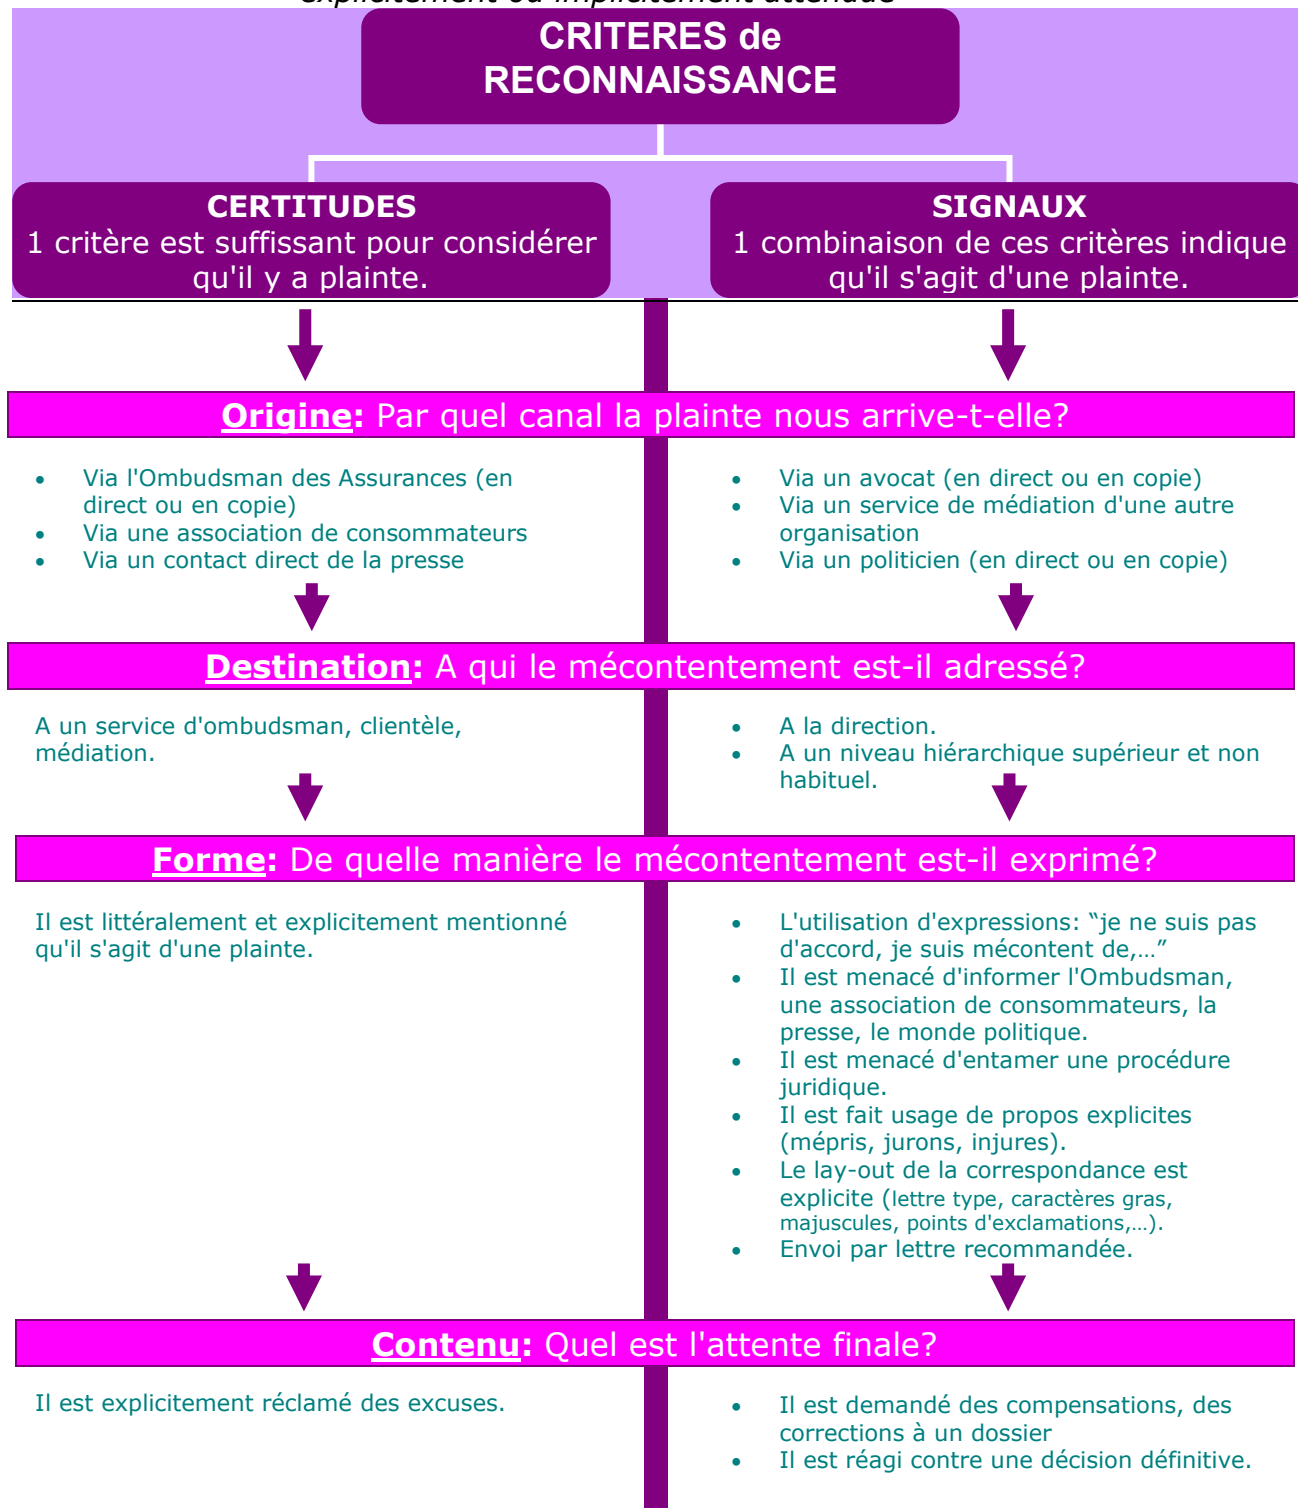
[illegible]

CRITERES de RECONNAISSANCE

CERTITUDES
1 critère est suffisant pour considérer qu'il y a plainte.

SIGNAUX
1 combinaison de ces critères indique qu'il s'agit d'une plainte.

**Origine**: Par quel canal la plainte nous arrive-t-elle?

- Via l'Ombudsman des Assurances (en direct ou en copie)
- Via une association de consommateurs
- Via un contact direct de la presse

- Via un avocat (en direct ou en copie)
- Via un service de médiation d'une autre organisation
- Via un politicien (en direct ou en copie)

**Destination**: A qui le mécontentement est-il adressé?

A un service d'ombudsman, clientèle, médiation.

- A la direction.
- A un niveau hiérarchique supérieur et non habituel.

**Forme**: De quelle manière le mécontentement est-il exprimé?

Il est littéralement et explicitement mentionné qu'il s'agit d'une plainte.

- L'utilisation d'expressions: “je ne suis pas d'accord, je suis mécontent de,…”
- Il est menacé d'informer l'Ombudsman, une association de consommateurs, la presse, le monde politique.
- Il est menacé d'entamer une procédure juridique.
- Il est fait usage de propos explicites (mépris, jurons, injures).
- Le lay-out de la correspondance est explicite (lettre type, caractères gras, majuscules, points d'exclamations,…).
- Envoi par lettre recommandée.

**Contenu**: Quel est l'attente finale?

Il est explicitement réclamé des excuses.

- Il est demandé des compensations, des corrections à un dossier
- Il est réagi contre une décision définitive.